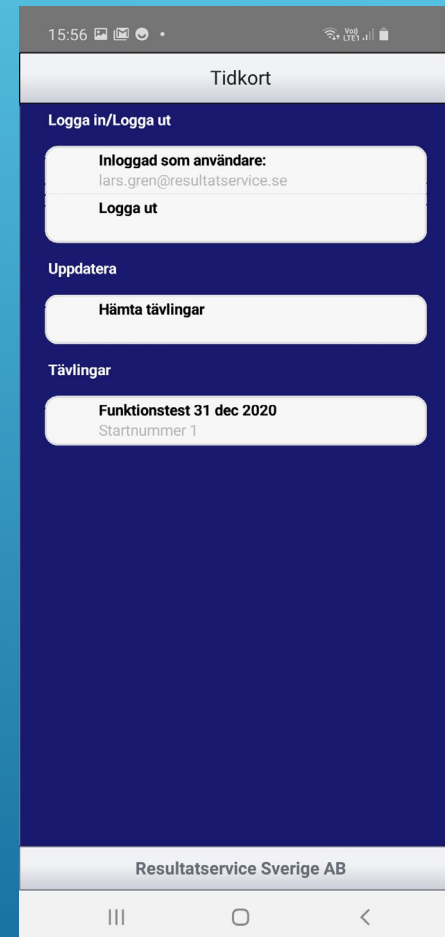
15:56

Tidkort

Logga in/Logga ut

Inloggad som användare:
lars.gren@resultatservice.se

Logga ut

Uppdatera

Hämta tävlingar

Tävlingar

Funktionstest 31 dec 2020
Startnummer 1

Resultatservice Sverige AB